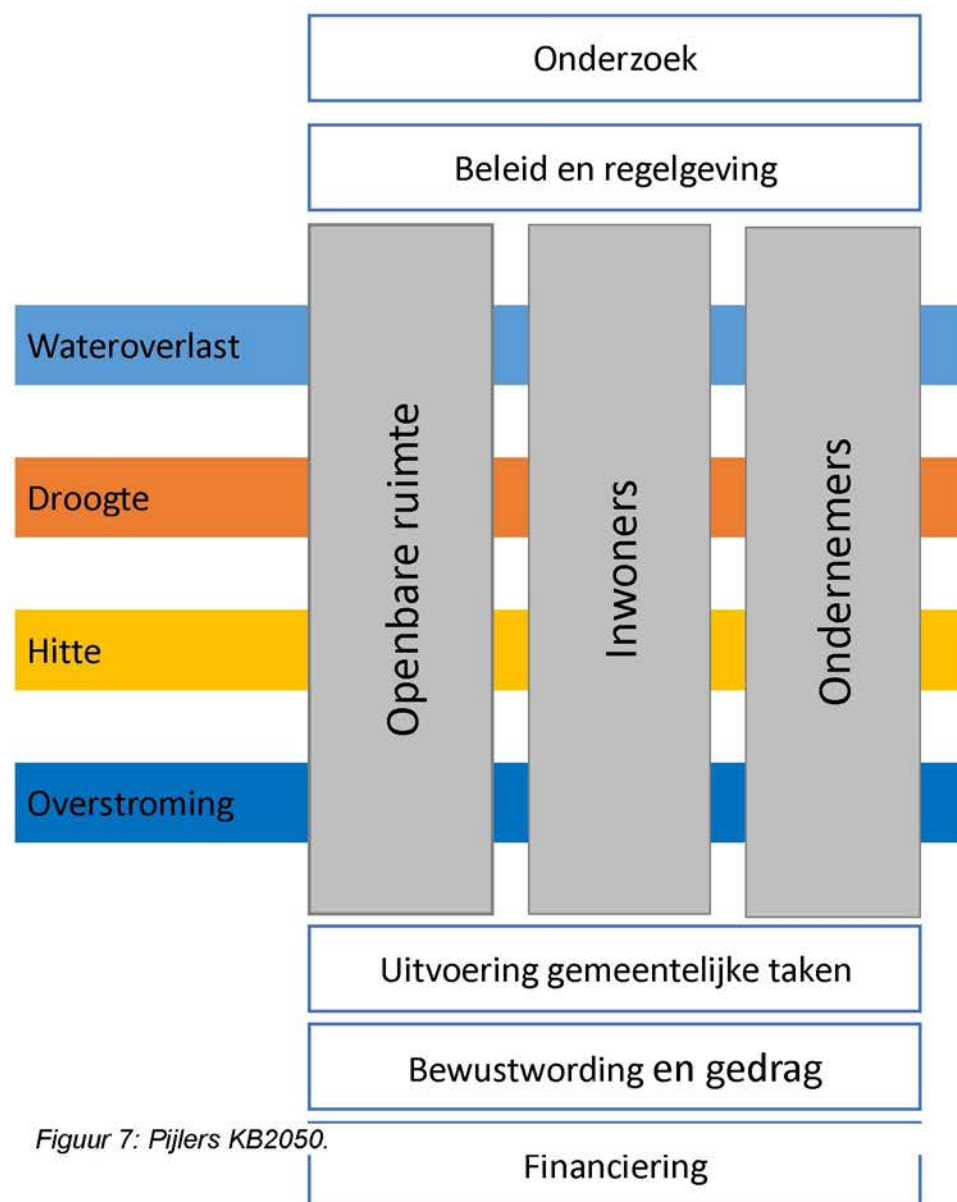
Onderzoek

Beleid en regelgeving

Wateroverlast

Droogte

Hitte

Overstroming

Openbare ruimte

Inwoners

Ondernemers

Uitvoering gemeentelijke taken

Bewustwording en gedrag

Figuur 7: Pijlers KB2050.

Financiering